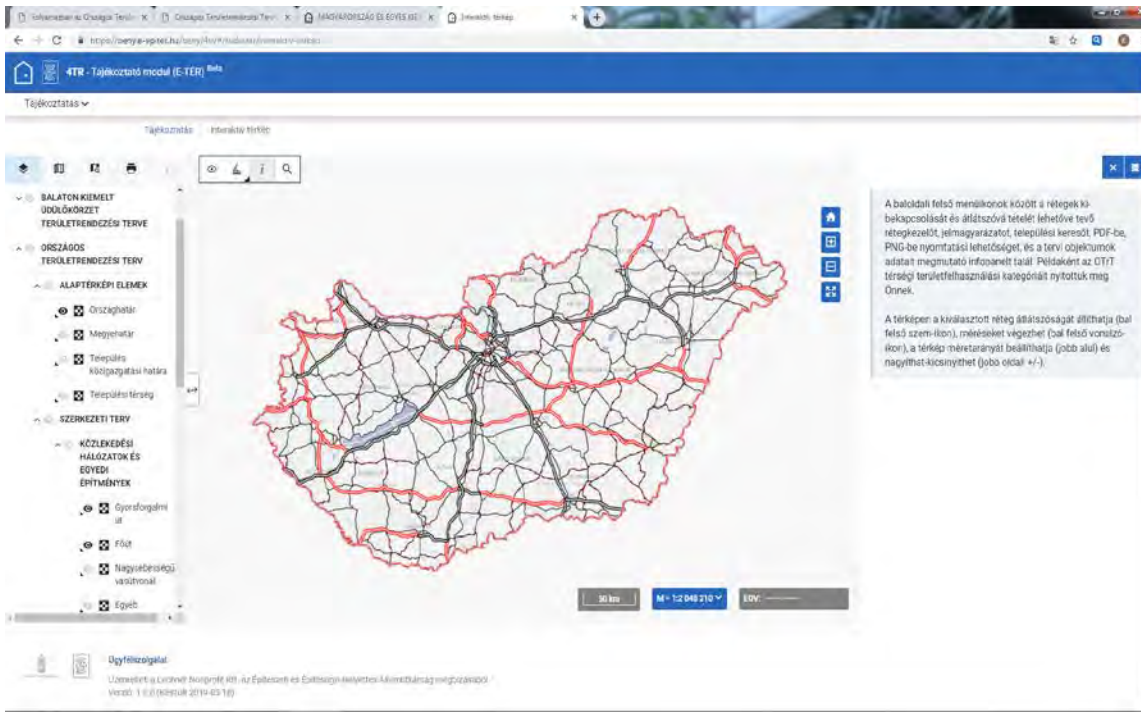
Folyamatban az Országos Terül... | Országos Területrendezési Terv | MAGYARORSZÁG ÉS EGYES KIE... | Interaktív térkép

https://oeny.e-epites.hu/oeny/4tr/#/tudastar/interaktiv-terkep

4TR - Tájékoztató modul (E-TÉR) Beta

Tájékoztatás

Tájékoztatás   Interaktív térkép

BALATON KIEMELT ÜDÜLŐKÖRZET TERÜLETRENDEZÉSI TERVE

ORSZÁGOS TERÜLETRENDEZÉSI TERV

ALAPTÉRKÉPI ELEMEK

Országhatár

Megyehatár

Település közigazgatási határa

Települési térség

SZERKEZETI TERV

KÖZLEKEDÉSI HÁLÓZATOK ÉS EGYEDI ÉPÍTMÉNYEK

Gyorsforgalmi út

Főút

Nagysebességű vasútvonal

Egyéb

A baloldali felső menüikonok között a rétegek ki-bekapcsolását és átlátszóvá tételét lehetővé tevő rétegkezelőt, jelmagyarázatot, települési keresőt, PDF-be, PNG-be nyomtatási lehetőséget, és a tervi objektumok adatait megmutató infopanelt talál. Példaként az OTrT térségi területfelhasználási kategóriáit nyitottuk meg Önnek.

A térképen a kiválasztott réteg átlátszóságát állíthatja (bal felső szem-ikon), méréseket végezhet (bal felső vonalzó-ikon), a térkép méretarányát beállíthatja (jobb alul) és nagyíthat-kicsinyíthet (jobb oldal: +/-).

50 km   M= 1:2 048 210   EOV:

Ügyfélszolgálat

Üzemelteti a Lechner Nonprofit Kft. az Építésügyi és Építészeti Helyettes Államtitkárság megbízásából
Verzió: 1.0.0 (kiadva: 2019-03-18)